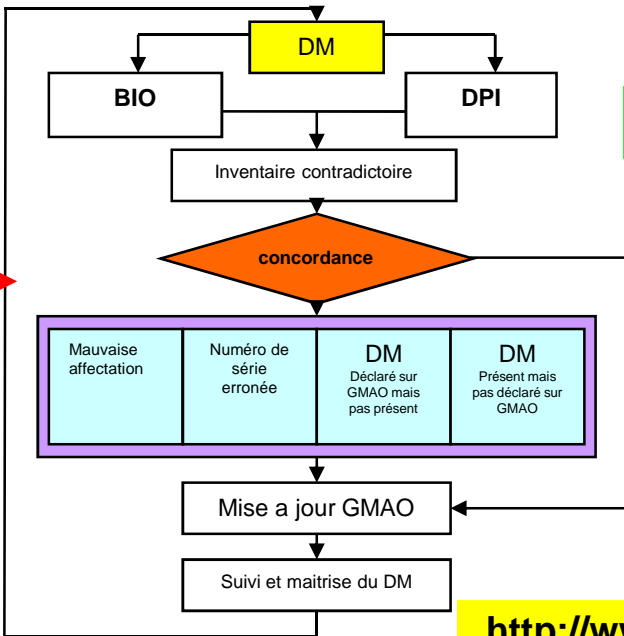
DM

BIO

DPI

Inventaire contradictoire

concordance

| Mauvaise affectation | Numéro de série erronée | DM Déclaré sur GMAO mais pas présent | DM Présent mais pas déclaré sur GMAO |
|---|---|---|---|

Mise a jour GMAO

Suivi et maitrise du DM

http://ww